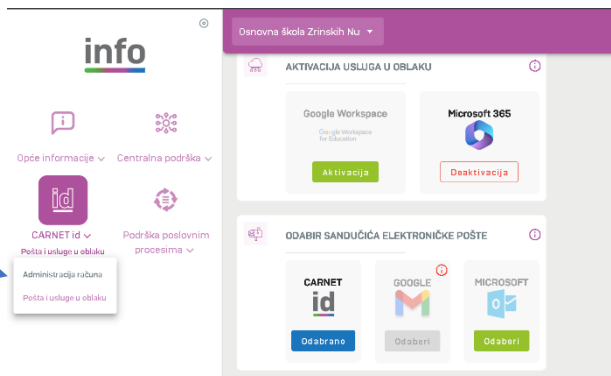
info

Opće informacije ⌄

Centralna podrška ⌄

id

CARNET id ⌄

Pošta i usluge u oblaku

Podrška poslovnim procesima ⌄

Administracija računa

Pošta i usluge u oblaku

Osnovna škola Zrinskih Nu ▾

AKTIVACIJA USLUGA U OBLAKU

Google Workspace

Google Workspace for Education

Aktivacija

Microsoft 365

Deaktivacija

ODABIR SANDUČIĆA ELEKTRONIČKE POŠTE

CARNET

id

Odabrano

GOOGLE

Odaberi

MICROSOFT

Odaberi